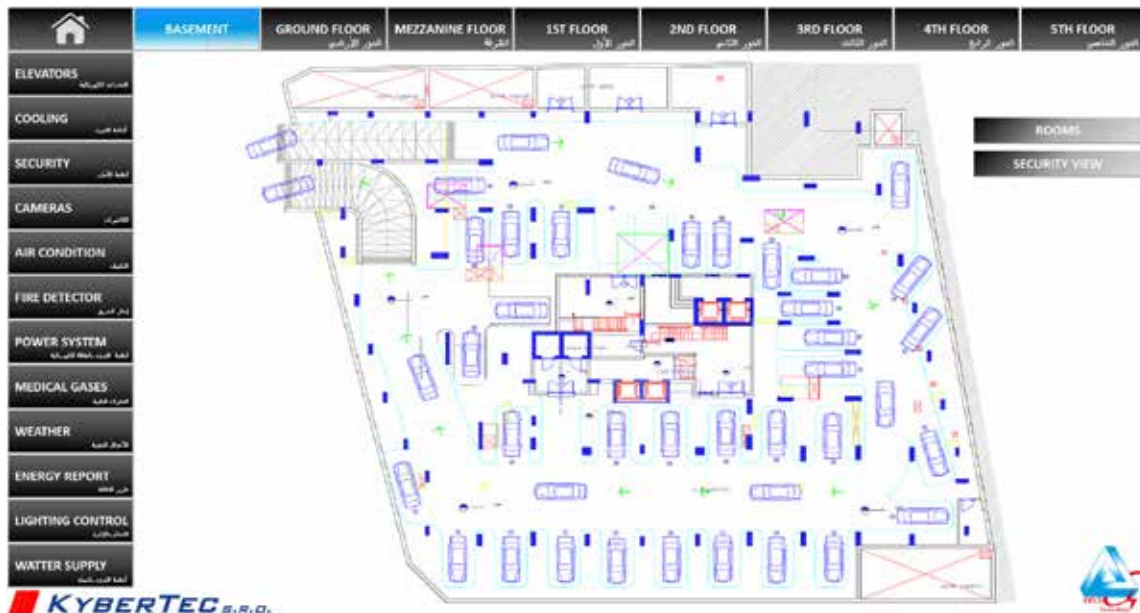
BASEMENT
GROUND FLOOR
الدور الأرضي
MEZZANINE FLOOR
الشرفة
1ST FLOOR
الدور الأول
2ND FLOOR
الدور الثاني
3RD FLOOR
الدور الثالث
4TH FLOOR
الدور الرابع
5TH FLOOR
الدور الخامس

ELEVATORS
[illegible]
COOLING
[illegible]
SECURITY
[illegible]
CAMERAS
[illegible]
AIR CONDITION
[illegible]
FIRE DETECTOR
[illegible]
POWER SYSTEM
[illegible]
MEDICAL GASES
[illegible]
WEATHER
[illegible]
ENERGY REPORT
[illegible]
LIGHTING CONTROL
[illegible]
WATTER SUPPLY
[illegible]

ROOMS
SECURITY VIEW

KYBERTEC s.r.o.